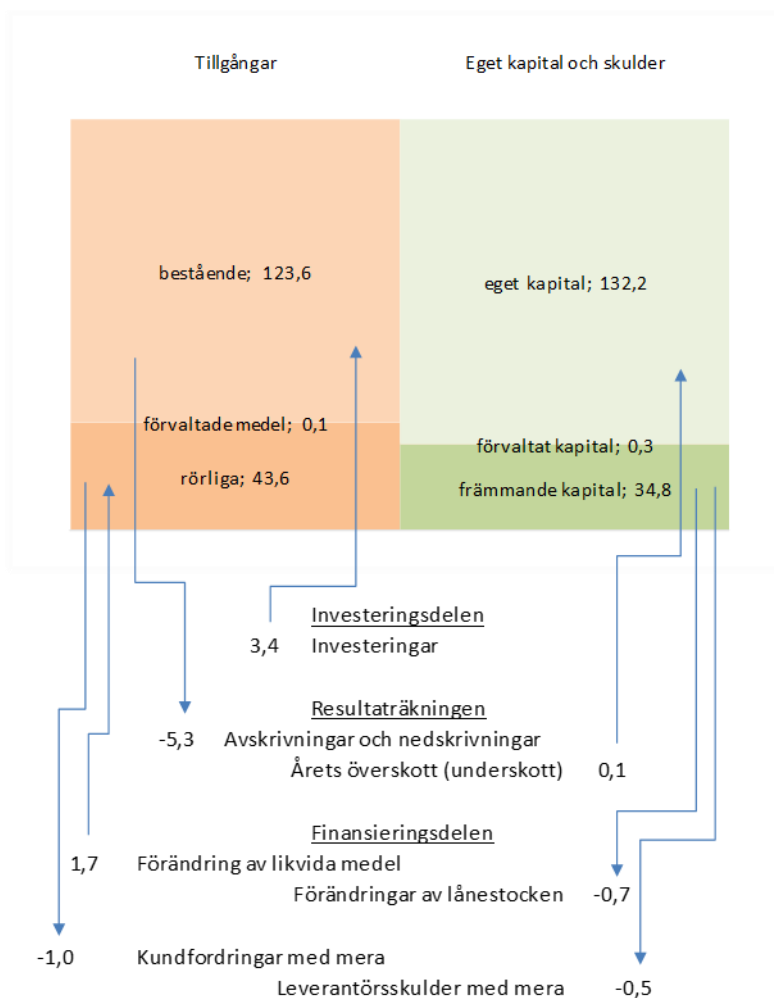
Tillgångar

Eget kapital och skulder

bestående; 123,6

eget kapital; 132,2

förvaltade medel; 0,1

rörliga; 43,6

förvaltat kapital; 0,3

främmande kapital; 34,8

Investeringsdelen
3,4 Investeringar

Resultaträkningen
-5,3 Avskrivningar och nedskrivningar
Årets överskott (underskott) 0,1

Finansieringsdelen
1,7 Förändring av likvida medel
Förändringar av lånestocken -0,7

-1,0 Kundfordringar med mera
Leverantörsskulder med mera -0,5